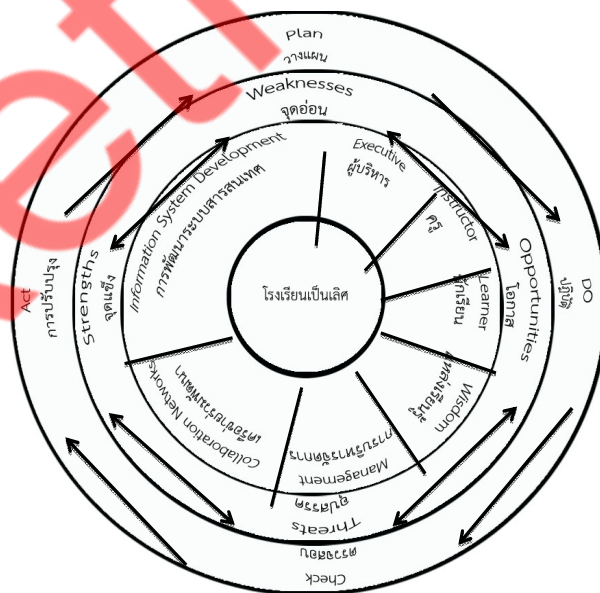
Plan
วางแผน
Weaknesses
จุดอ่อน
DO
ปฏิบัติ
Opportunities
โอกาส
Threats
อุปสรรค
Check
ตรวจสอบ
Act
การปรับปรุง
Strengths
จุดแข็ง
Executive
ผู้บริหาร
Instructor
ครู
Learner
นักเรียน
Wisdom
ภูมิปัญญา
Management
การบริหารจัดการ
Collaboration Networks
เครือข่ายร่วมพัฒนา
Information System Development
การพัฒนาระบบสารสนเทศ
โรงเรียนเป็นเลิศ